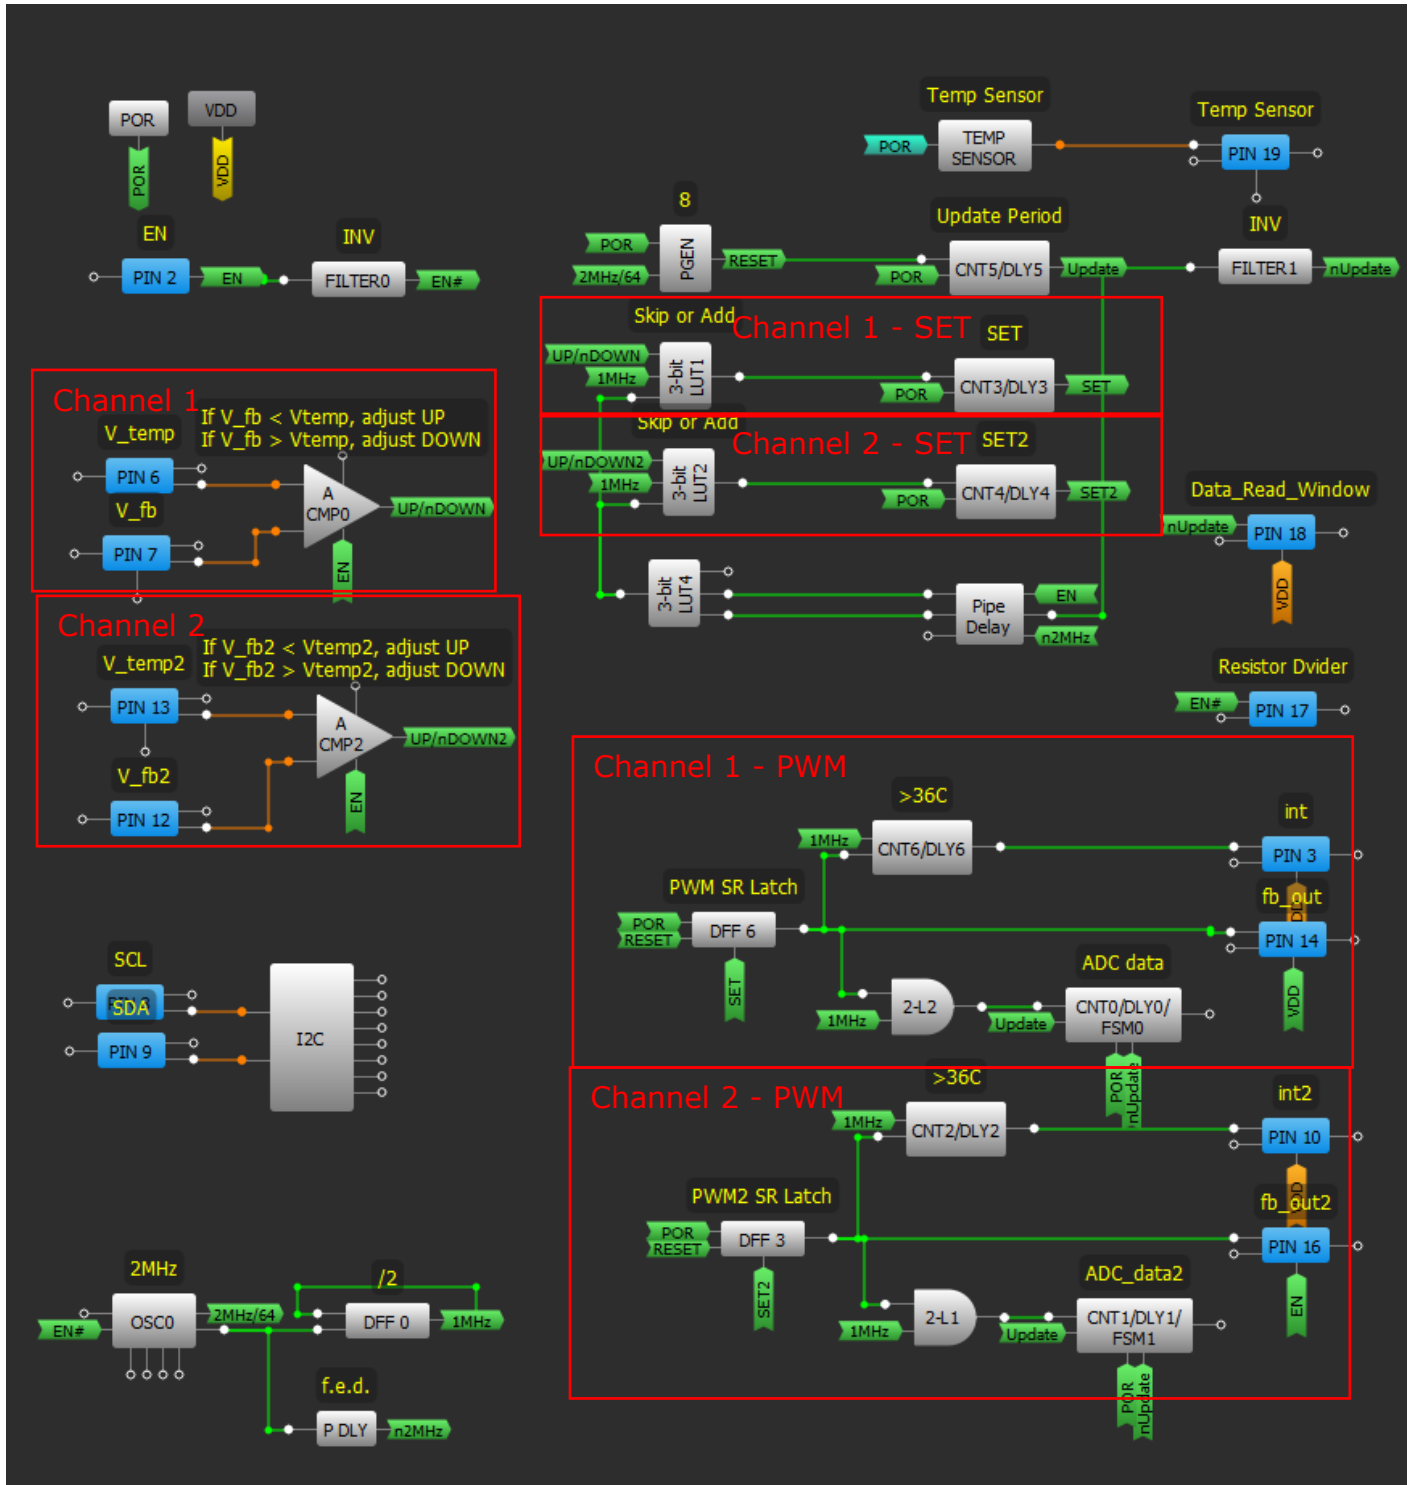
POR
VDD
POR
VDD
EN
PIN 2
EN
INV
FILTER0
EN#

Temp Sensor
POR
TEMP SENSOR
Temp Sensor
PIN 19
8
POR
2MHz/64
PGEN
RESET
Update Period
POR
CNT5/DLY5
Update
INV
FILTER1
nUpdate

Skip or Add
Channel 1 - SET
SET
UP/nDOWN
1MHz
3-bit LUT1
POR
CNT3/DLY3
SET

Skip or Add
Channel 2 - SET
SET2
UP/nDOWN2
1MHz
3-bit LUT2
POR
CNT4/DLY4
SET2

3-bit LUT4
Pipe Delay
EN
n2MHz

Data_Read_Window
nUpdate
PIN 18
VDD

Resistor Dvider
EN#
PIN 17

Channel 1
V_temp
If V_fb < Vtemp, adjust UP
If V_fb > Vtemp, adjust DOWN
PIN 6
V_fb
PIN 7
A
CMP0
UP/nDOWN
EN

Channel 2
V_temp2
If V_fb2 < Vtemp2, adjust UP
If V_fb2 > Vtemp2, adjust DOWN
PIN 13
V_fb2
PIN 12
A
CMP2
UP/nDOWN2
EN

Channel 1 - PWM
>36C
1MHz
CNT6/DLY6
int
PIN 3
PWM SR Latch
POR
RESET
DFF 6
fb_out
PIN 14
SET
2-L2
1MHz
ADC data
Update
CNT0/DLY0/ FSM0
VDD
POR
nUpdate

Channel 2 - PWM
>36C
1MHz
CNT2/DLY2
int2
PIN 10
PWM2 SR Latch
POR
RESET
DFF 3
fb_out2
PIN 16
SET2
2-L1
1MHz
ADC_data2
Update
CNT1/DLY1/ FSM1
EN
POR
nUpdate

SCL
SDA
PIN 9
I2C

2MHz
EN#
OSC0
2MHz/64
/2
DFF 0
1MHz
f.e.d.
P DLY
n2MHz